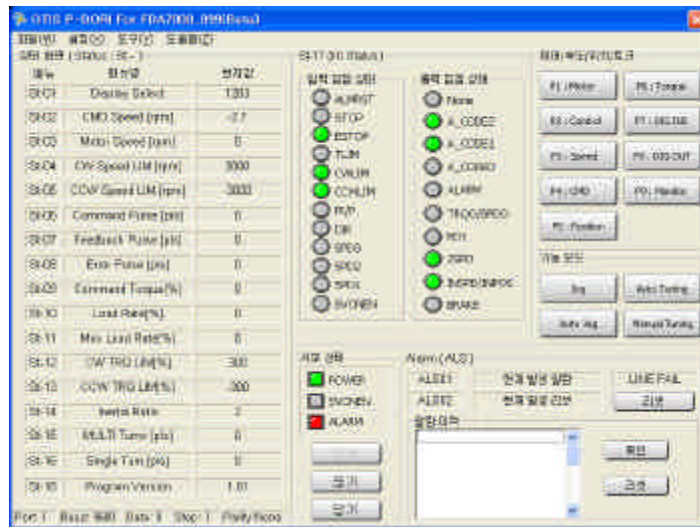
OTIS P-BOOK For FDA7000 .09(Beta)

파일(F) 통신(C) 도구(T) 도움말(H)

상태 화면 (Status : St - )

| 번호 | 파라미터 | 현재값 |
|---|---|---|
| St-01 | Display Select | 1203 |
| St-02 | CMD Speed [rpm] | -2.7 |
| St-03 | Motor Speed [rpm] | 0 |
| St-04 | CW Speed LIM [rpm] | 3000 |
| St-05 | CCW Speed LIM [rpm] | 3000 |
| St-06 | Command Pulse [pls] | 0 |
| St-07 | Feedback Pulse [pls] | 0 |
| St-08 | Error Pulse [pls] | 0 |
| St-09 | Command Torque[%] | 0 |
| St-10 | Load Rate[%] | 0 |
| St-11 | Max Load Rate[%] | 0 |
| St-12 | CW TRQ LIM[%] | 300 |
| St-13 | CCW TRQ LIM[%] | 300 |
| St-14 | Inertia Ratio | 2 |
| St-15 | MULTI Turns [pls] | 0 |
| St-16 | Single Turn [pls] | 0 |
| St-18 | Program Version | 1.01 |

Port: 1 Baud: 9600 Data: 8 Stop: 1 Parity:None

St-17 (IO Status)

입력 접점 상태
ALMRST
STOP
ESTOP
TLIM
CWLIM
CCWLIM
P/PI
DIR
SPD3
SPD2
SPD1
SVONEN

출력 접점 상태
None
A_CODE0
A_CODE1
A_CODE2
ALARM
TRQOUT/SPDO
RDY
ZSPD
INSPD/INPOS
BRAKE

파라미터/그래프
P1: Motor
P5: Torque
P2: Control
P7: DIG.IN
P3: Speed
P8: DIG.OUT
P4: CMD
P9: Monitor
P6: Position

Tool 모드
Jog
Auto Tuning
Auto Jog
Manual Tuning

서보 상태
POWER
SVONEN
ALARM

Alarm (ALS)
ALS01
현재 발생 알람
LINE FAIL
ALS02
현재 알람 리셋
리셋
알람이력

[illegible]
열기
닫기
확인
저장